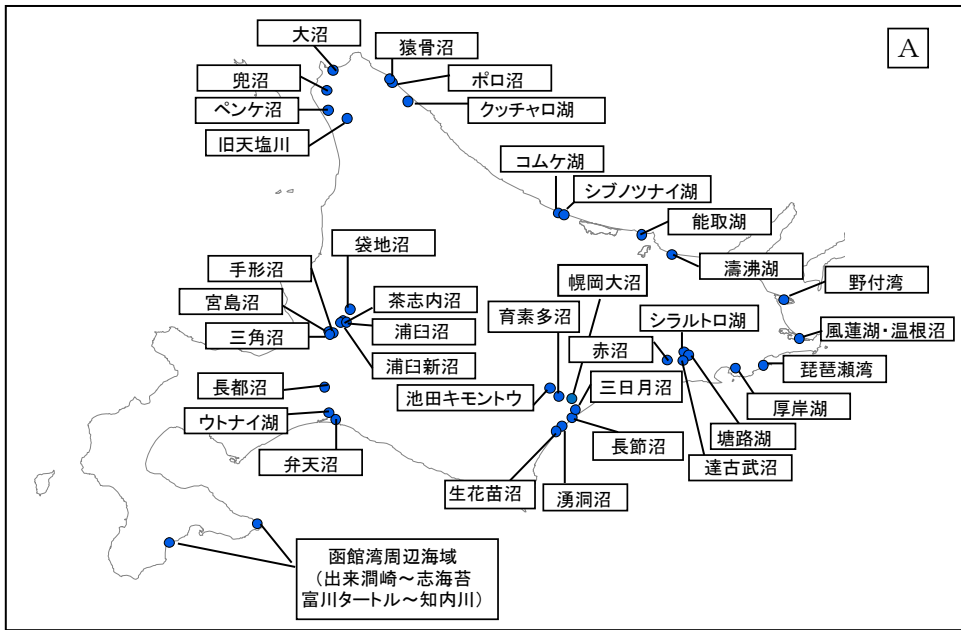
A

大沼
猿骨沼
兜沼
ポロ沼
ペンケ沼
クッチャロ湖
旧天塩川
コムケ湖
シブノツナイ湖
能取湖
袋地沼
濤沸湖
手形沼
幌岡大沼
野付湾
宮島沼
茶志内沼
育素多沼
シラルトロ湖
風蓮湖・温根沼
三角沼
浦臼沼
赤沼
浦臼新沼
琵琶瀬湾
長都沼
池田キモントウ
三日月沼
厚岸湖
ウトナイ湖
塘路湖
長節沼
弁天沼
達古武沼
生花苗沼
湧洞沼
函館湾周辺海域
(出来澗崎～志海苔
富川タートル～知内川)